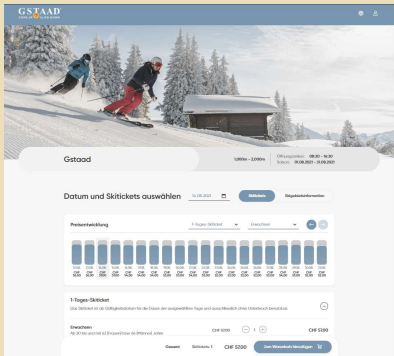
GSTAAD
COME UP - SLOW DOWN

Gstaad

1,000m – 2,000m

Öffnungszeiten: 08:30 – 16:30
Saison: 01.08.2021 – 31.03.2021

Datum und Skitickets auswählen

10.08.2021

Skitickets

Saisonabonnemente

Preisentwicklung

1-Tages-Skiticket

Erwachsen

1-Tages-Skiticket

Das Skiticket ist ab Gültigkeitsdatum für die Dauer der ausgewählten Tage und ausschliesslich ohne Unterbruch benutzbar.

Erwachsen

Ab 20 bis und mit 63 Jahren (inkl. Jahrgang 1957)

CHF 5200

1

CHF 5200

Gesamt

Skitickets: 1

CHF 5200

Zum Warenkorb hinzufügen